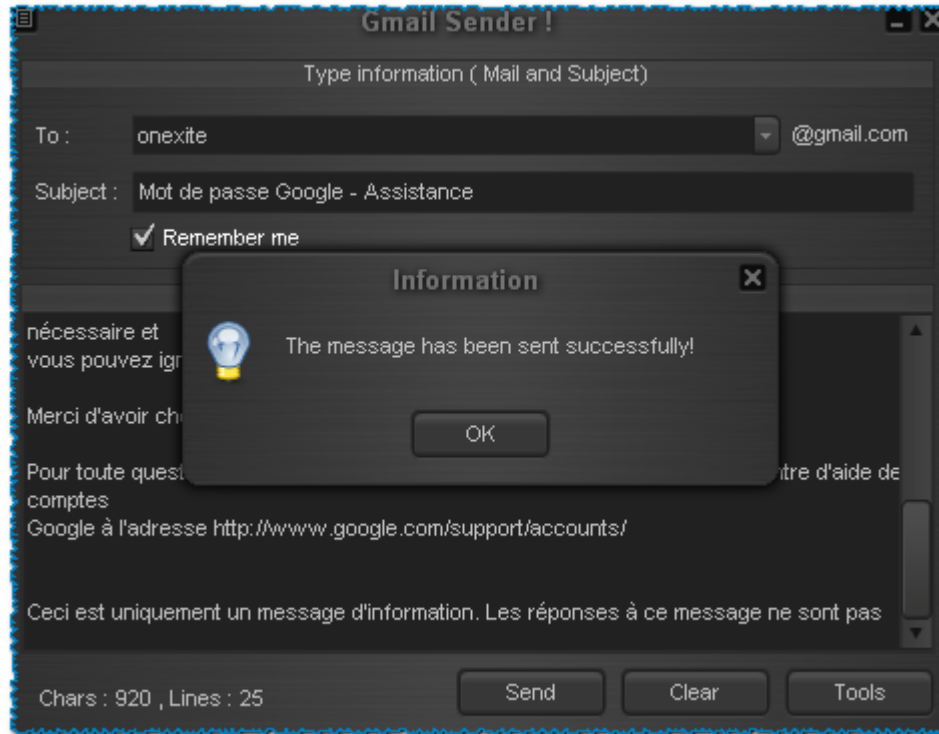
Gmail Sender !

Type information ( Mail and Subject)

To : onexite @gmail.com

Subject : Mot de passe Google - Assistance

Remember me

Information

The message has been sent successfully!

OK

nécessaire et
vous pouvez ign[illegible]

Merci d'avoir ch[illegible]

Pour toute quest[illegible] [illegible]ntre d'aide de comptes
Google à l'adresse http://www.google.com/support/accounts/

Ceci est uniquement un message d'information. Les réponses à ce message ne sont pas

Chars : 920 , Lines : 25

Send

Clear

Tools